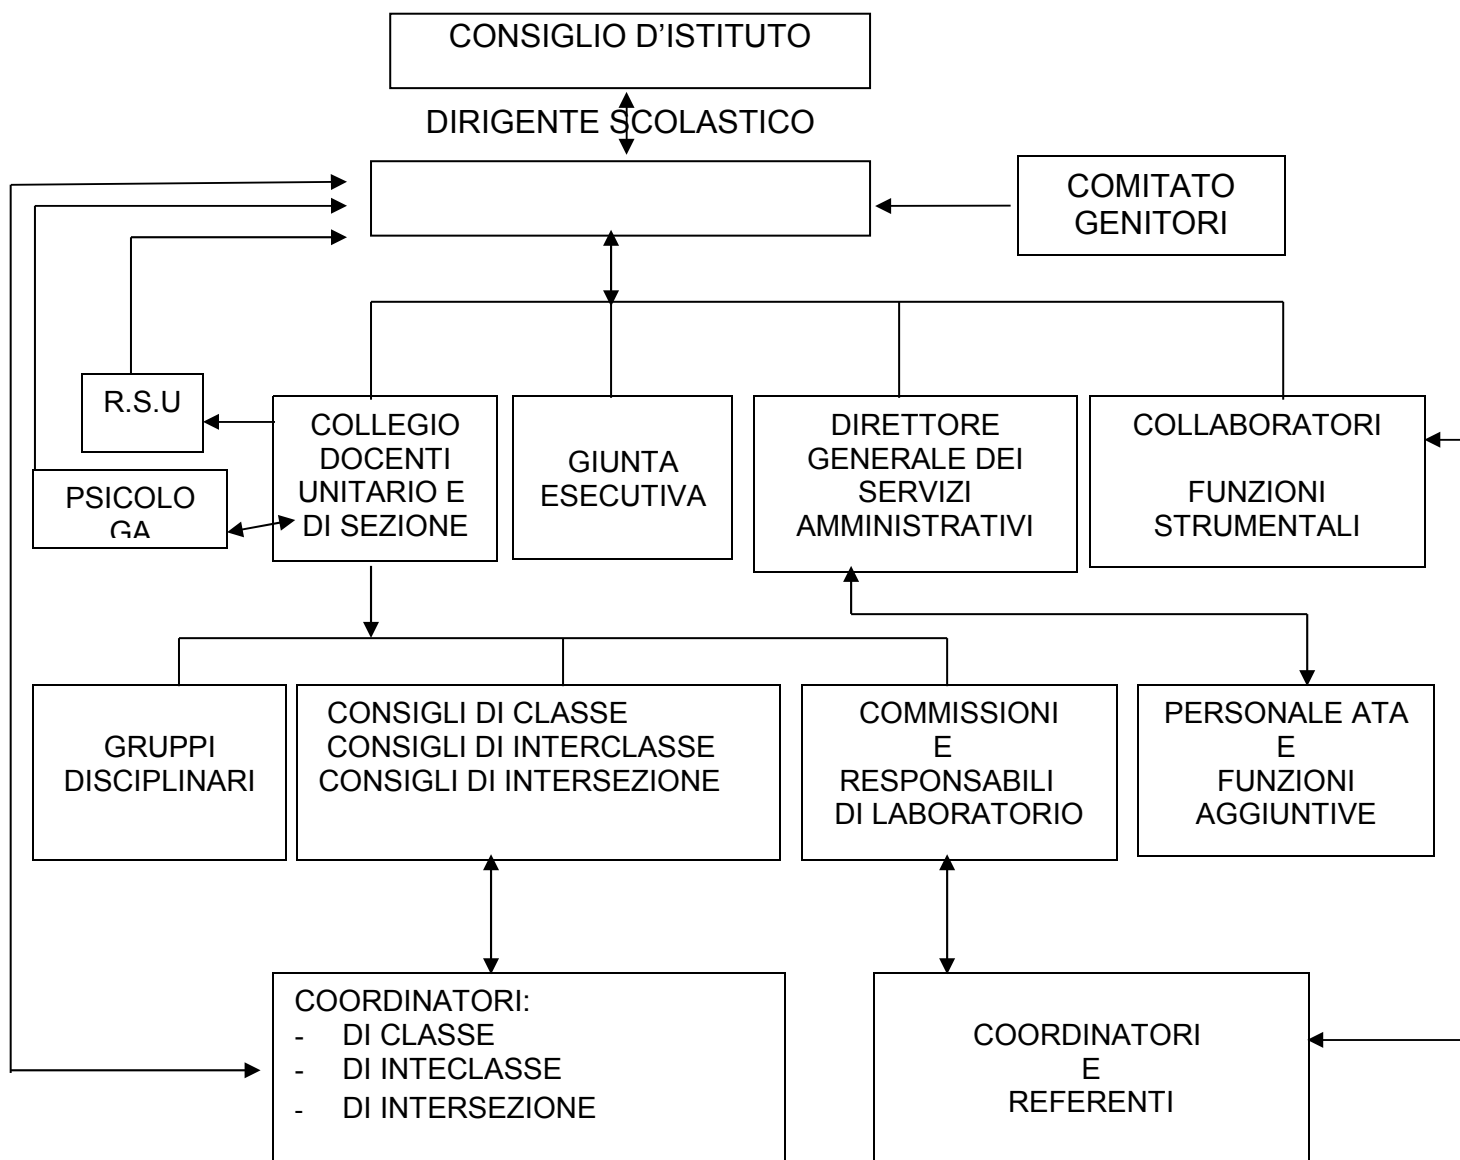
CONSIGLIO D'ISTITUTO

DIRIGENTE SCOLASTICO

COMITATO GENITORI

R.S.U

PSICOLO GA

COLLEGIO DOCENTI UNITARIO E DI SEZIONE

GIUNTA ESECUTIVA

DIRETTORE GENERALE DEI SERVIZI AMMINISTRATIVI

COLLABORATORI

FUNZIONI STRUMENTALI

GRUPPI DISCIPLINARI

CONSIGLI DI CLASSE
CONSIGLI DI INTERCLASSE
CONSIGLI DI INTERSEZIONE

COMMISSIONI E RESPONSABILI DI LABORATORIO

PERSONALE ATA E FUNZIONI AGGIUNTIVE

COORDINATORI:
- DI CLASSE
- DI INTECLASSE
- DI INTERSEZIONE

COORDINATORI E REFERENTI